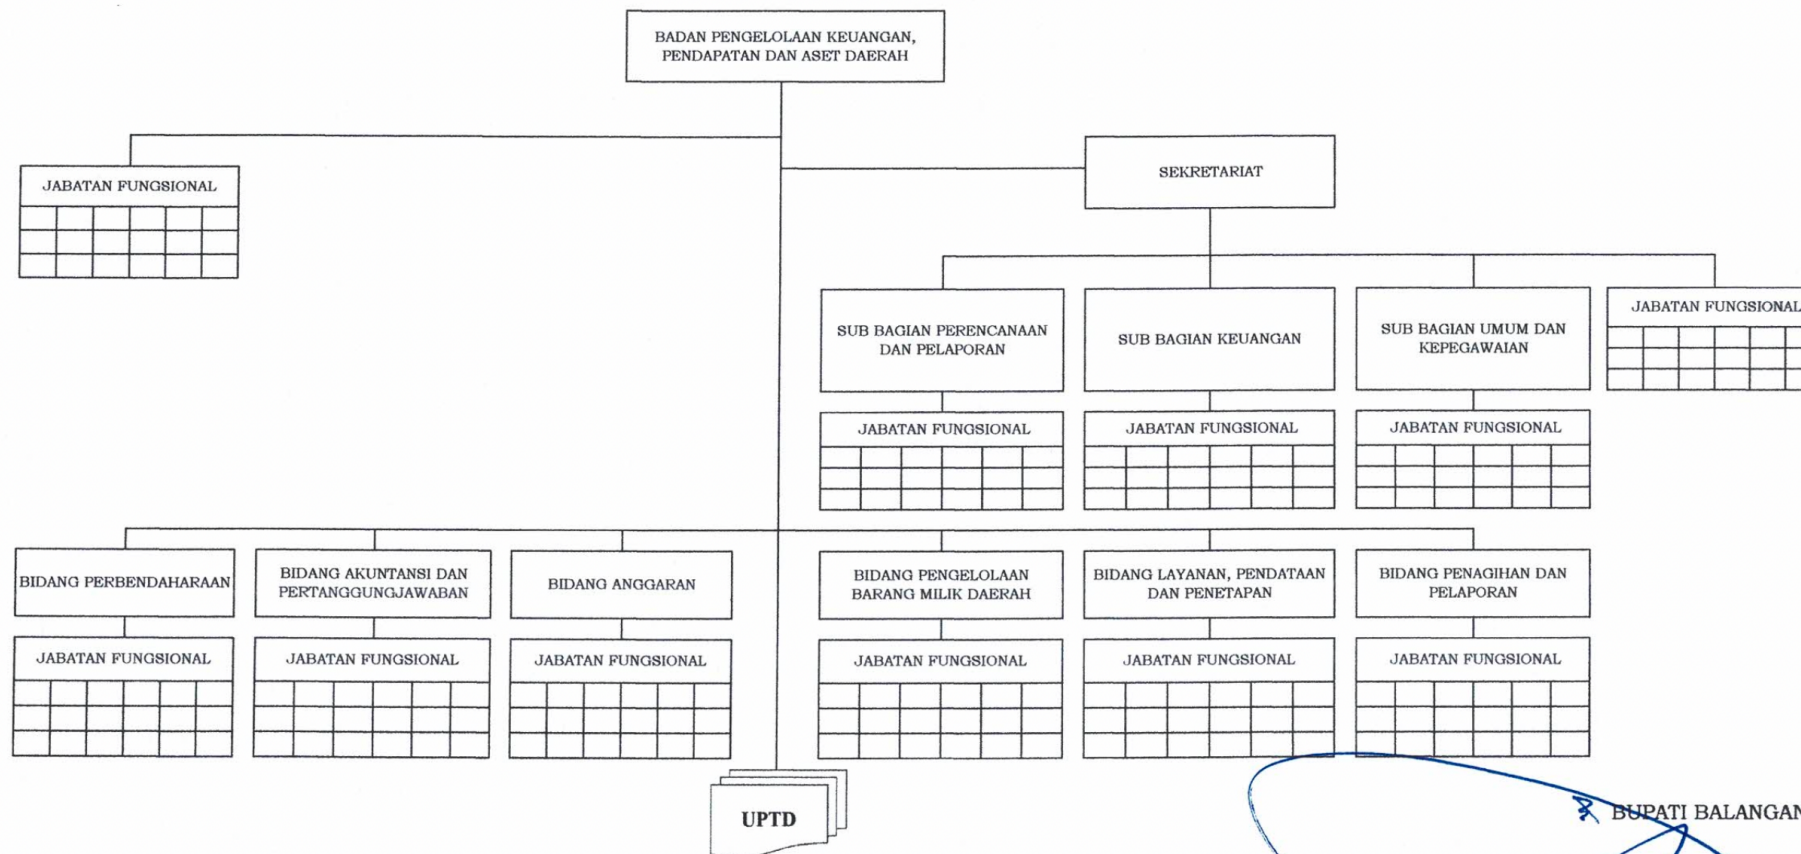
BADAN PENGELOLAAN KEUANGAN, PENDAPATAN DAN ASET DAERAH

JABATAN FUNGSIONAL

SEKRETARIAT

SUB BAGIAN PERENCANAAN DAN PELAPORAN

SUB BAGIAN KEUANGAN

SUB BAGIAN UMUM DAN KEPEGAWAIAN

JABATAN FUNGSIONAL

JABATAN FUNGSIONAL

JABATAN FUNGSIONAL

JABATAN FUNGSIONAL

BIDANG PERBENDAHARAAN

BIDANG AKUNTANSI DAN PERTANGGUNGJAWABAN

BIDANG ANGGARAN

BIDANG PENGELOLAAN BARANG MILIK DAERAH

BIDANG LAYANAN, PENDATAAN DAN PENETAPAN

BIDANG PENAGIHAN DAN PELAPORAN

JABATAN FUNGSIONAL

JABATAN FUNGSIONAL

JABATAN FUNGSIONAL

JABATAN FUNGSIONAL

JABATAN FUNGSIONAL

JABATAN FUNGSIONAL

UPTD

BUPATI BALANGAN